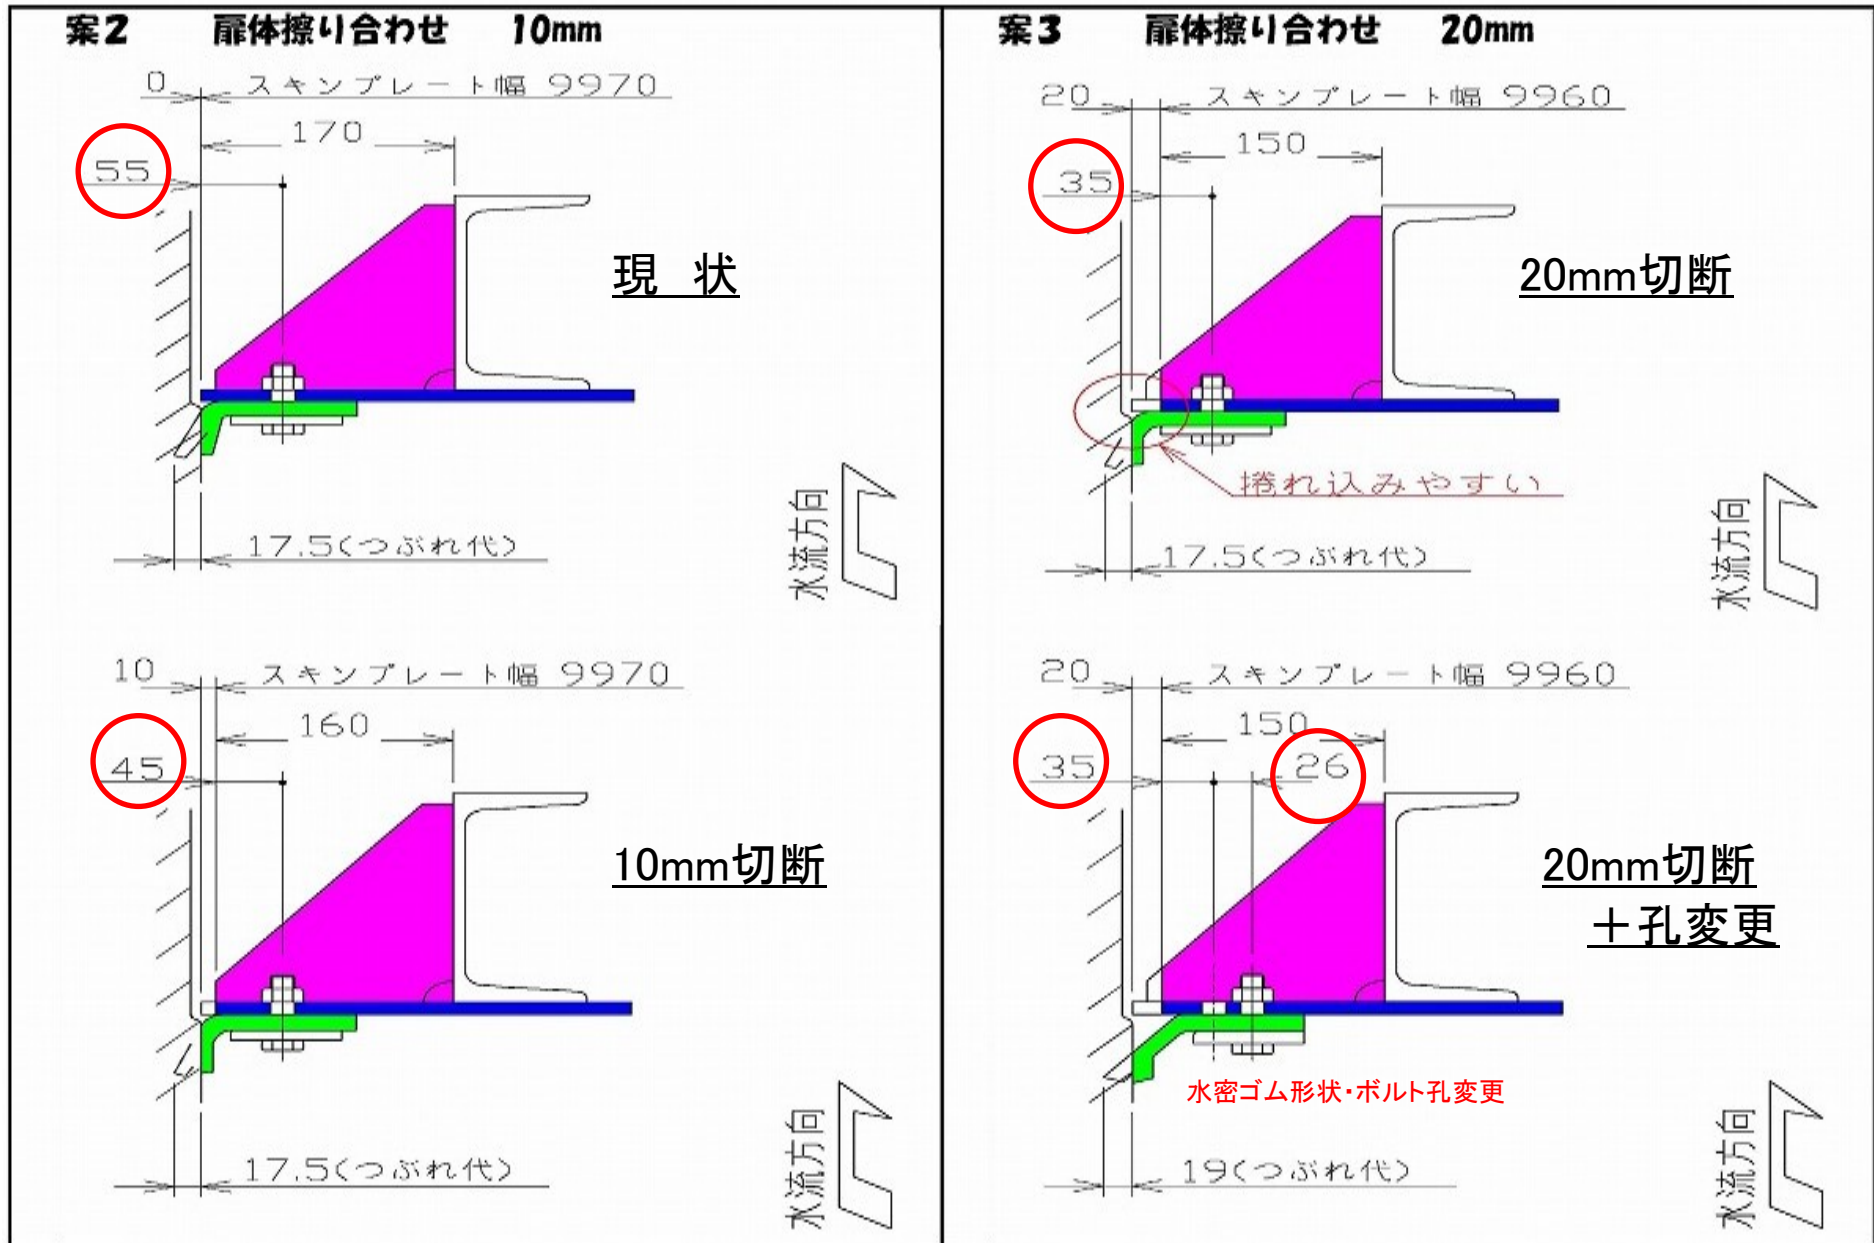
案2　　扉体擦り合わせ　10mm

0　スキンプレート幅 9970
170
55
現　状
17.5(つぶれ代)
水流方向

10　スキンプレート幅 9970
160
45
10mm切断
17.5(つぶれ代)
水流方向

案3　　扉体擦り合わせ　20mm

20　スキンプレート幅 9960
150
35
20mm切断
捲れ込みやすい
17.5(つぶれ代)
水流方向

20　スキンプレート幅 9960
150
35
26
20mm切断
＋孔変更
水密ゴム形状・ボルト孔変更
19(つぶれ代)
水流方向